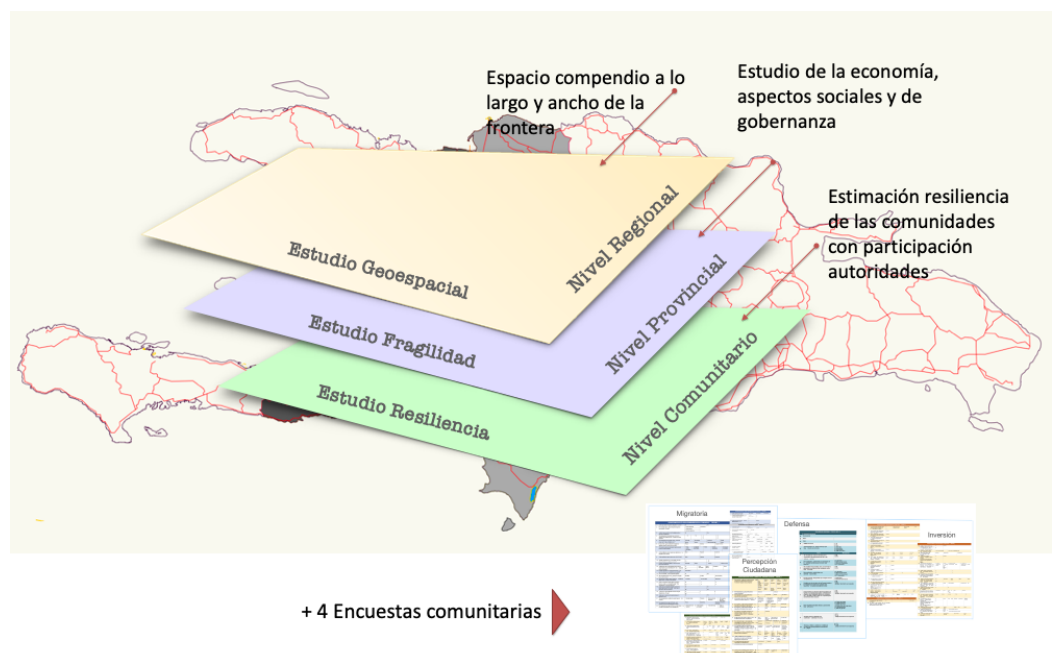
Espacio compendio a lo largo y ancho de la frontera

Estudio de la economía, aspectos sociales y de gobernanza

Estimación resiliencia de las comunidades con participación autoridades

Estudio Geoespacial

Nivel Regional

Estudio Fragilidad

Nivel Provincial

Estudio Resiliencia

Nivel Comunitario

+ 4 Encuestas comunitarias

Migratoria

Defensa

Inversion

Percepción Ciudadana